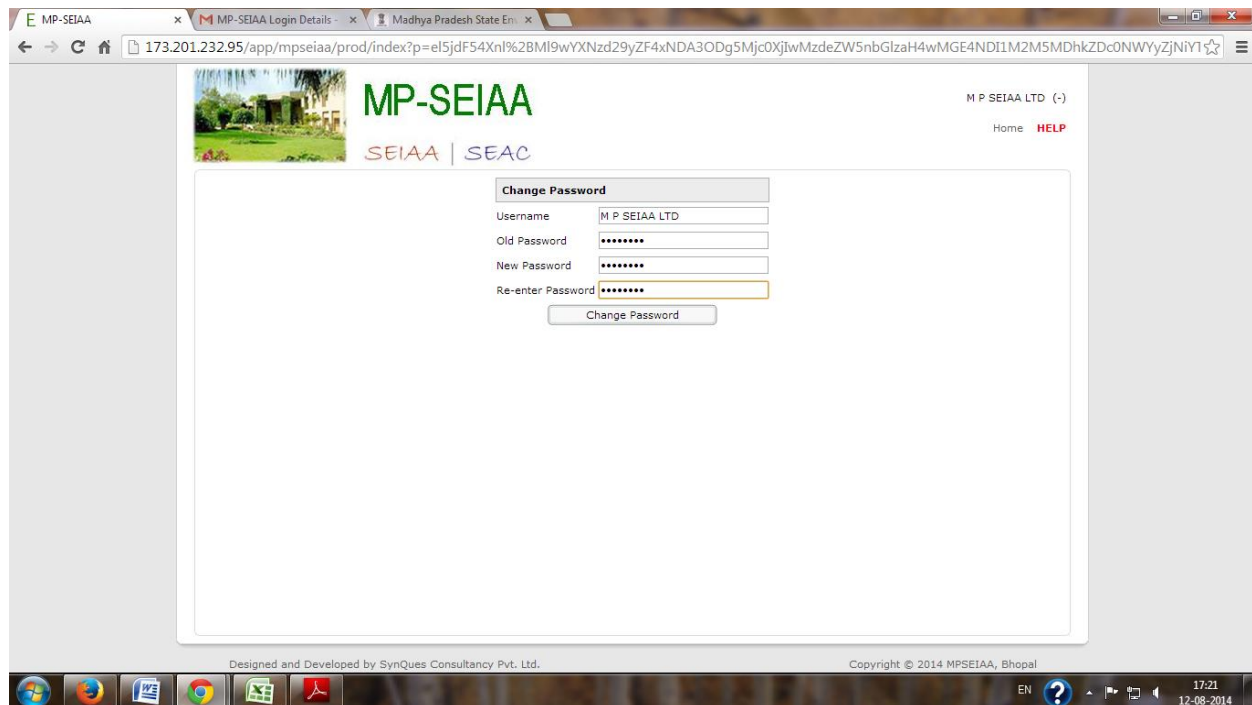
E MP-SEIAA ×
M MP-SEIAA Login Details - ×
Madhya Pradesh State En ×

173.201.232.95/app/mpseiaa/prod/index?p=el5jdF54Xnl%2BMl9wYXNzd29yZF4xNDA3ODg5Mjc0XjIwMzdeZW5nbGlzaH4wMGE4NDI1M2M5MDhkZDc0NWYyZjNiY1

MP-SEIAA

SEIAA | SEAC

M P SEIAA LTD (-)

Home HELP

Change Password

Username M P SEIAA LTD

Old Password ••••••••

New Password ••••••••

Re-enter Password ••••••••

Change Password

Designed and Developed by SynQues Consultancy Pvt. Ltd.

Copyright © 2014 MPSEIAA, Bhopal

EN

17:21
12-08-2014